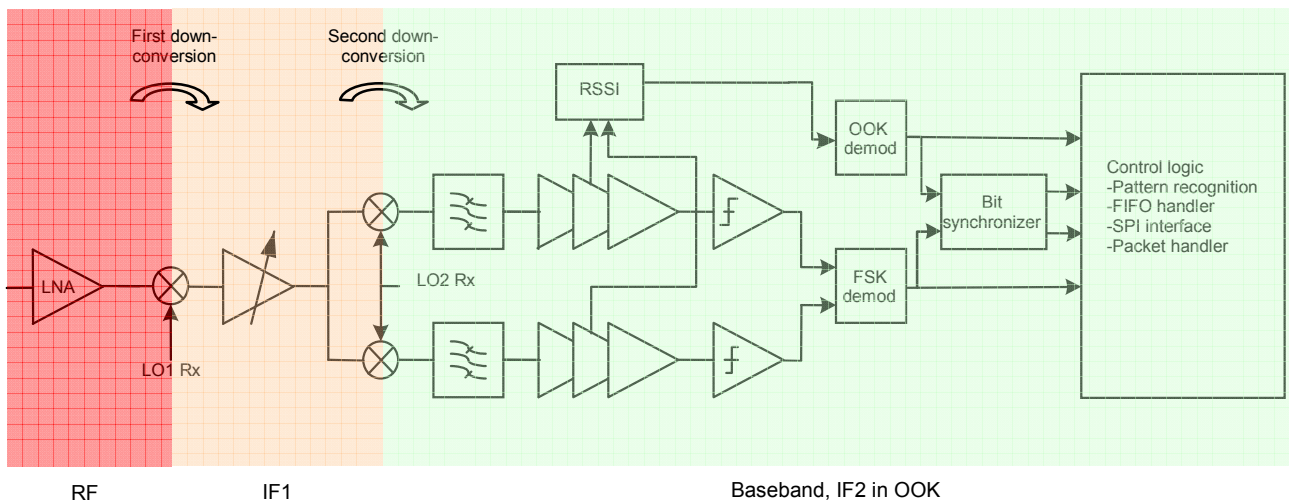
First down-conversion

Second down-conversion

RSSI

OOK demod

Control logic
-Pattern recognition
-FIFO handler
-SPI interface
-Packet handler

Bit synchronizer

LNA

LO2 Rx

FSK demod

LO1 Rx

RF

IF1

Baseband, IF2 in OOK